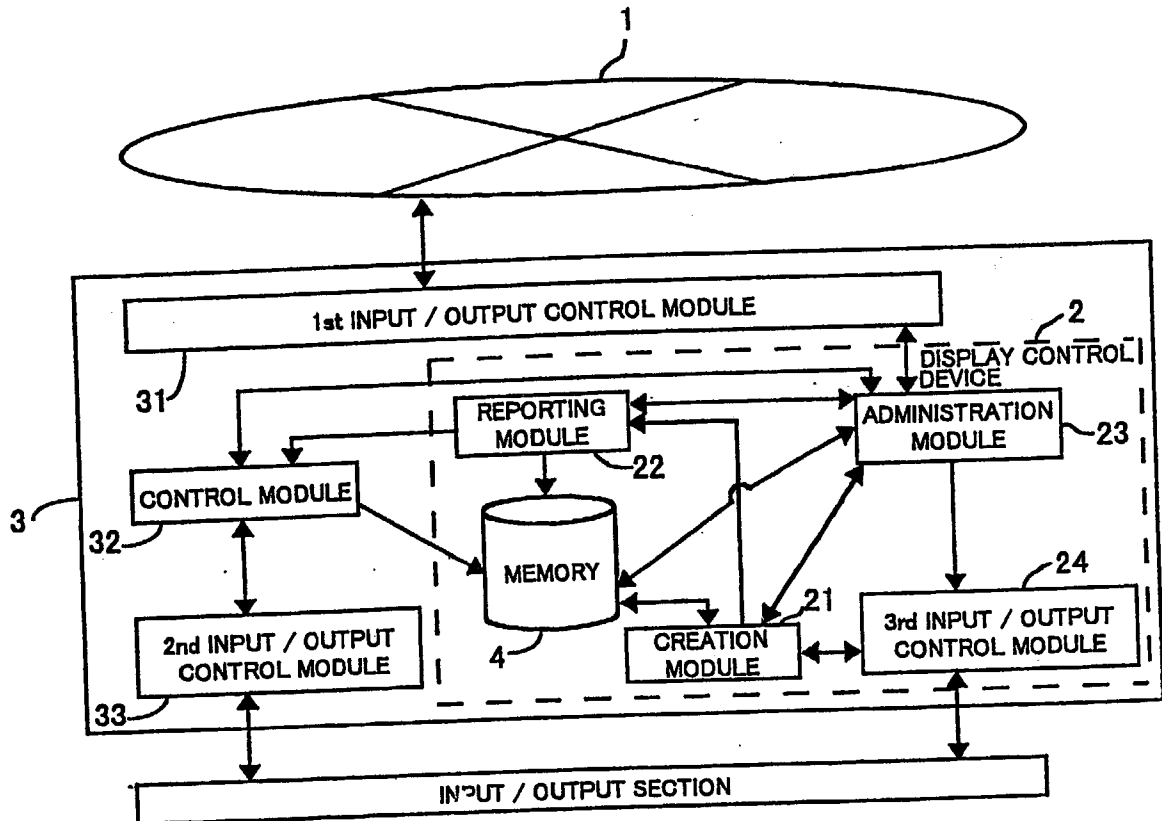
1

1st INPUT / OUTPUT CONTROL MODULE

2

DISPLAY CONTROL DEVICE

31

REPORTING MODULE

22

ADMINISTRATION MODULE

23

3

CONTROL MODULE

32

MEMORY

24

21

2nd INPUT / OUTPUT CONTROL MODULE

4

CREATION MODULE

3rd INPUT / OUTPUT CONTROL MODULE

33

INPUT / OUTPUT SECTION